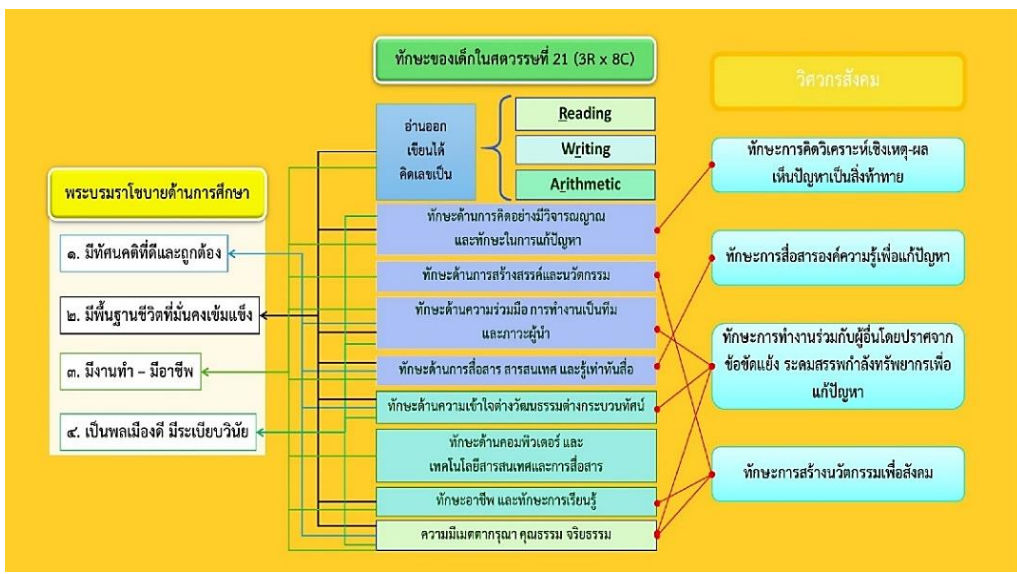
ทักษะของเด็กในศตวรรษที่ 21 (3R x 8C)

วิศวกรสังคม

อ่านออก
เขียนได้
คิดเลขเป็น

Reading

Writing

Arithmetic

พระบรมราโชบายด้านการศึกษา

๑. มีทัศนคติที่ดีและถูกต้อง

๒. มีพื้นฐานชีวิตที่มั่นคงเข้มแข็ง

๓. มีงานทำ – มีอาชีพ

๔. เป็นพลเมืองดี มีระเบียบวินัย

ทักษะด้านการคิดอย่างมีวิจารณญาณ และทักษะในการแก้ปัญหา

ทักษะด้านการสร้างสรรค์และนวัตกรรม

ทักษะด้านความร่วมมือ การทำงานเป็นทีม และภาวะผู้นำ

ทักษะด้านการสื่อสาร สารสนเทศ และรู้เท่าทันสื่อ

ทักษะด้านความเข้าใจต่างวัฒนธรรมต่างกระบวนทัศน์

ทักษะด้านคอมพิวเตอร์ และ เทคโนโลยีสารสนเทศและการสื่อสาร

ทักษะอาชีพ และทักษะการเรียนรู้

ความมีเมตตากรุณา คุณธรรม จริยธรรม

ทักษะการคิดวิเคราะห์เชิงเหตุ-ผล เห็นปัญหาเป็นสิ่งท้าทาย

ทักษะการสื่อสารองค์ความรู้เพื่อแก้ปัญหา

ทักษะการทำงานร่วมกับผู้อื่นโดยปราศจากข้อขัดแย้ง ระดมสรรพกำลังทรัพยากรเพื่อแก้ปัญหา

ทักษะการสร้างนวัตกรรมเพื่อสังคม